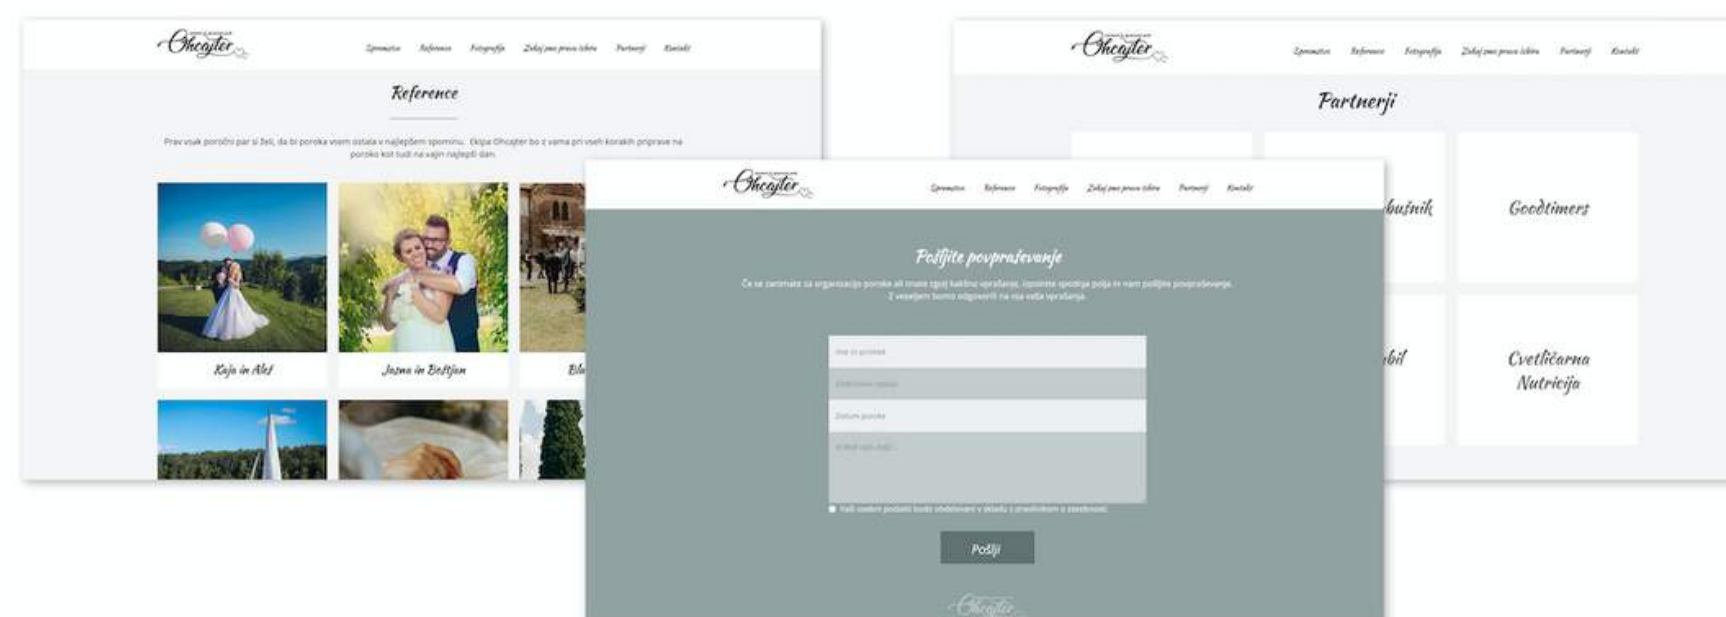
Ohcajter

Spremstvo Reference Fotografija Zakaj smo prava izbira Partnerji Kontakt

Reference

Prav vsak poročni par si želi, da bi poroka vsem ostala v najlepšem spominu. Ekipa Ohcajter bo z vama pri vseh korakih priprave na poroko kot tudi na vajin najlepši dan.

Kaja in Aleš

Jasna in Boštjan

Bla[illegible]

Ohcajter

Spremstvo Reference Fotografija Zakaj smo prava izbira Partnerji Kontakt

Partnerji

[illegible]bušnik

Goodtimers

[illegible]bil

Cvetličarna Nutricija

Ohcajter

Spremstvo Reference Fotografija Zakaj smo prava izbira Partnerji Kontakt

Pošljite povpraševanje

Če se zanimate za organizacijo poroke ali imate zgolj kakšno vprašanje, izpolnite spodnja polja in nam pošljite povpraševanje. Z veseljem bomo odgovorili na vsa vaša vprašanja.

Ime in priimek

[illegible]

Datum poroke

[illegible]

Vaši osebni podatki bodo obdelovani v skladu z pravilnikom o zasebnosti

Pošlji

Ohcajter